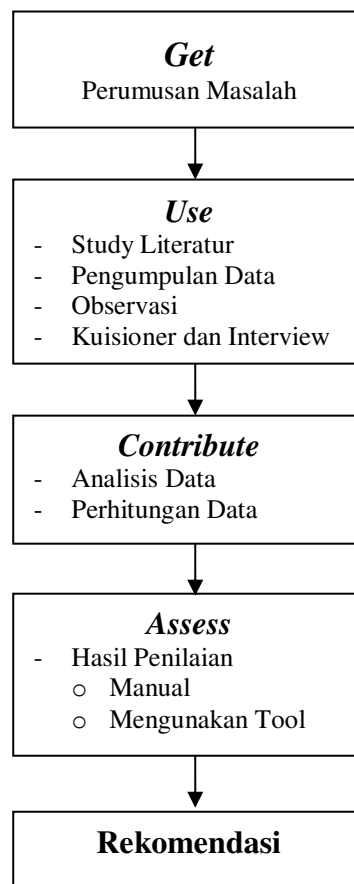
Get
Perumusan Masalah

Use
- Study Literatur
- Pengumpulan Data
- Observasi
- Kuisioner dan Interview

Contribute
- Analisis Data
- Perhitungan Data

Assess
- Hasil Penilaian
  o Manual
  o Mengunakan Tool

Rekomendasi